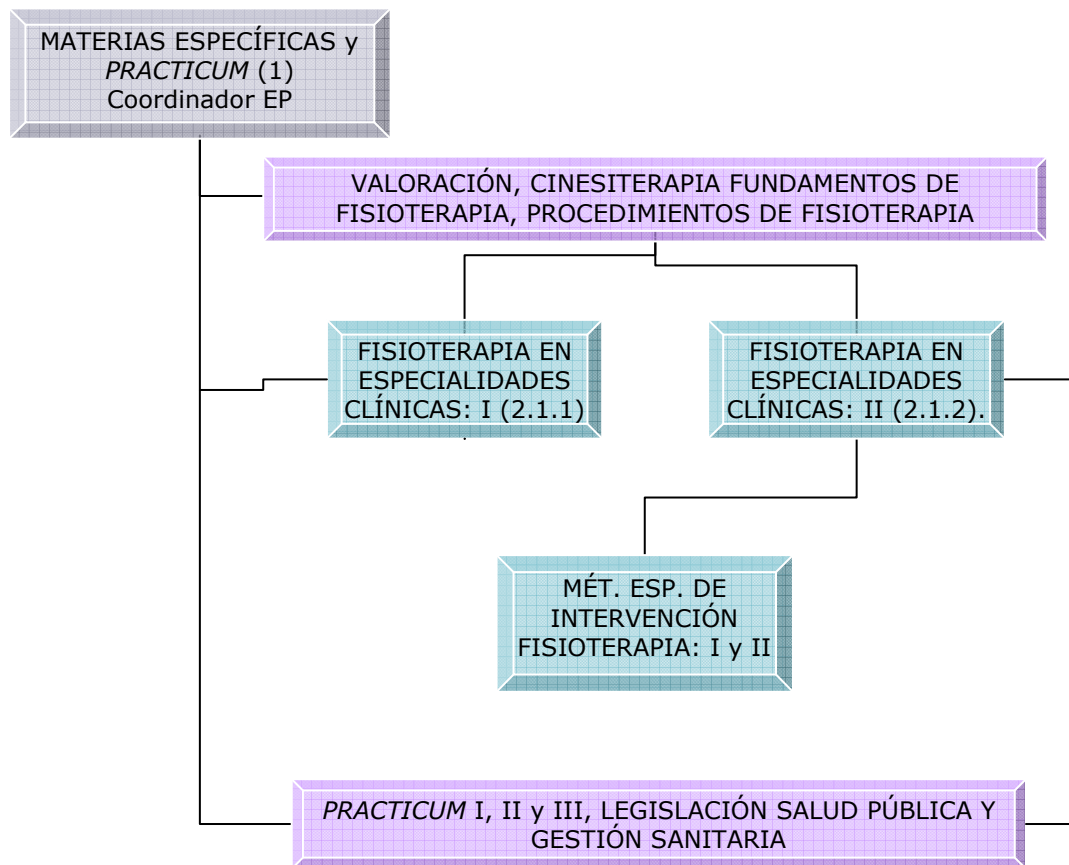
MATERIAS ESPECÍFICAS y *PRACTICUM* (1) Coordinador EP

VALORACIÓN, CINESITERAPIA FUNDAMENTOS DE FISIOTERAPIA, PROCEDIMIENTOS DE FISIOTERAPIA

FISIOTERAPIA EN ESPECIALIDADES CLÍNICAS: I (2.1.1)

FISIOTERAPIA EN ESPECIALIDADES CLÍNICAS: II (2.1.2).

MÉT. ESP. DE INTERVENCIÓN FISIOTERAPIA: I y II

*PRACTICUM* I, II y III, LEGISLACIÓN SALUD PÚBLICA Y GESTIÓN SANITARIA